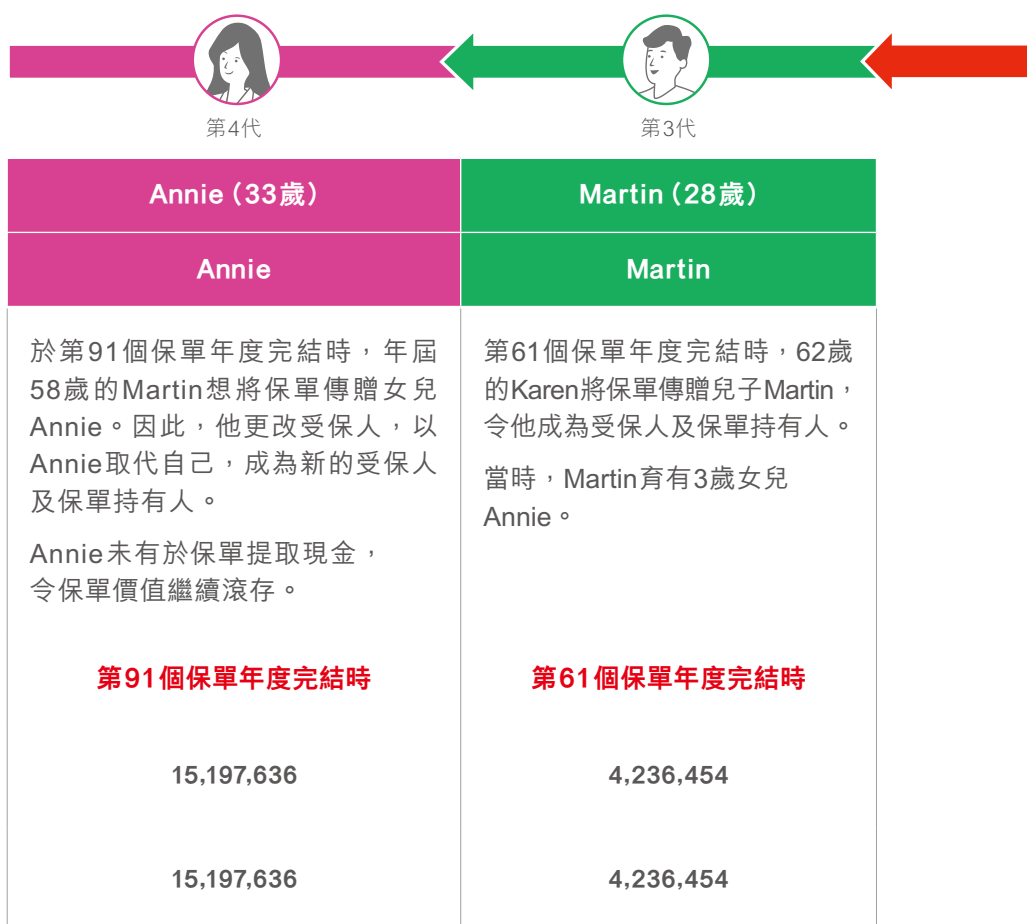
第4代

第3代

| Annie（33歲） | Martin（28歲） |
|---|---|
| Annie | Martin |
| 於第91個保單年度完結時，年屆58歲的Martin想將保單傳贈女兒Annie。因此，他更改受保人，以Annie取代自己，成為新的受保人及保單持有人。<br><br>Annie未有於保單提取現金，令保單價值繼續滾存。 | 第61個保單年度完結時，62歲的Karen將保單傳贈兒子Martin，令他成為受保人及保單持有人。<br><br>當時，Martin育有3歲女兒Annie。 |
| 第91個保單年度完結時 | 第61個保單年度完結時 |
| 15,197,636 | 4,236,454 |
| 15,197,636 | 4,236,454 |